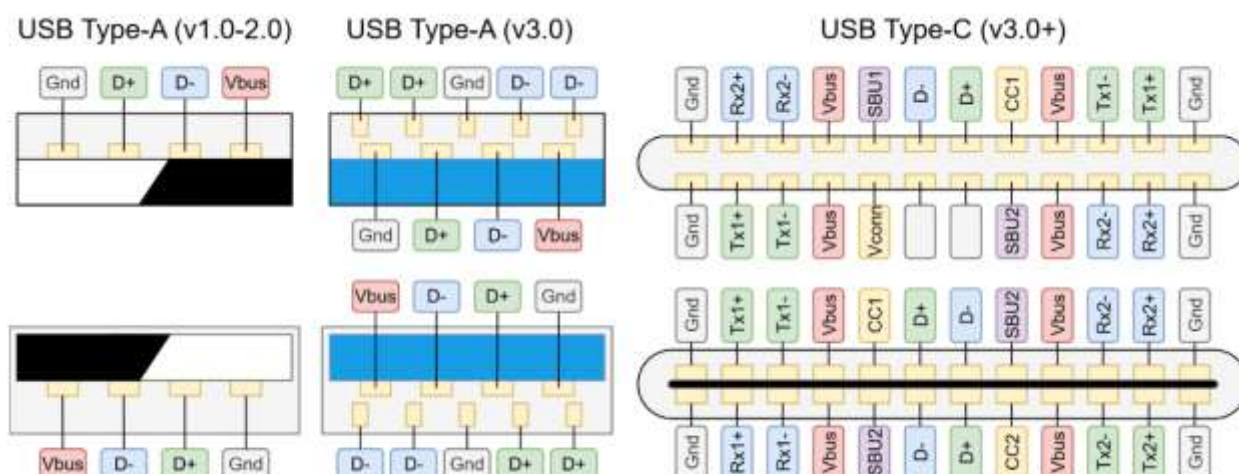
USB Type-A (v1.0-2.0)

Gnd D+ D- Vbus

Vbus D- D+ Gnd

USB Type-A (v3.0)

D+ D+ Gnd D- D-

Gnd D+ D- Vbus

Vbus D- D+ Gnd

D- D- Gnd D+ D+

USB Type-C (v3.0+)

Gnd Rx2+ Rx2- Vbus SBU1 D- D+ CC1 Vbus Tx1- Tx1+ Gnd

Gnd Tx1+ Tx1- Vbus Vconn SBU2 Vbus Rx2- Rx2+ Gnd

Gnd Tx1+ Tx1- Vbus CC1 D+ D- SBU2 Vbus Rx2- Rx2+ Gnd

Gnd Rx1+ Rx1- Vbus SBU2 D- D+ CC2 Vbus Tx2- Tx2+ Gnd